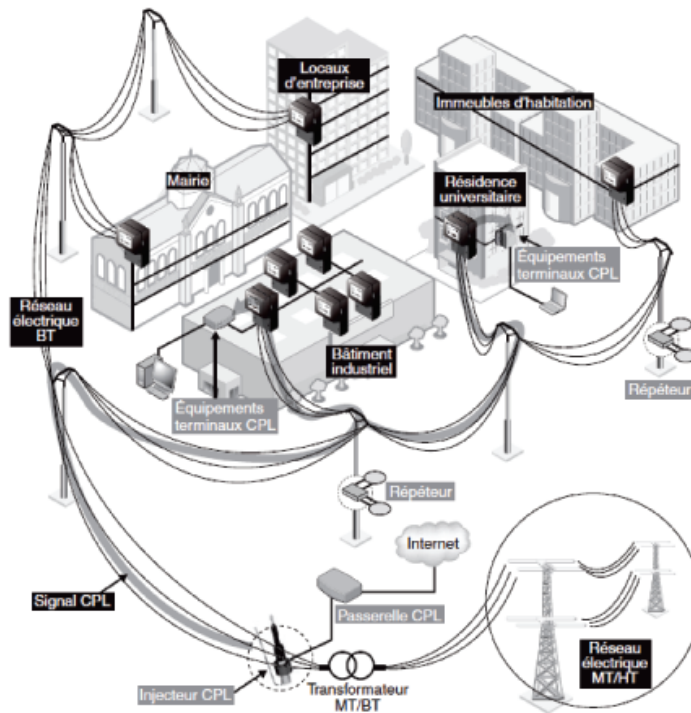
Locaux d'entreprise

Immeubles d'habitation

Mairie

Résidence universitaire

Équipements terminaux CPL

Réseau électrique BT

Bâtiment industriel

Répéteur

Équipements terminaux CPL

Répéteur

Internet

Signal CPL

Passerelle CPL

Réseau électrique MT/HT

Injecteur CPL

Transformateur MT/BT